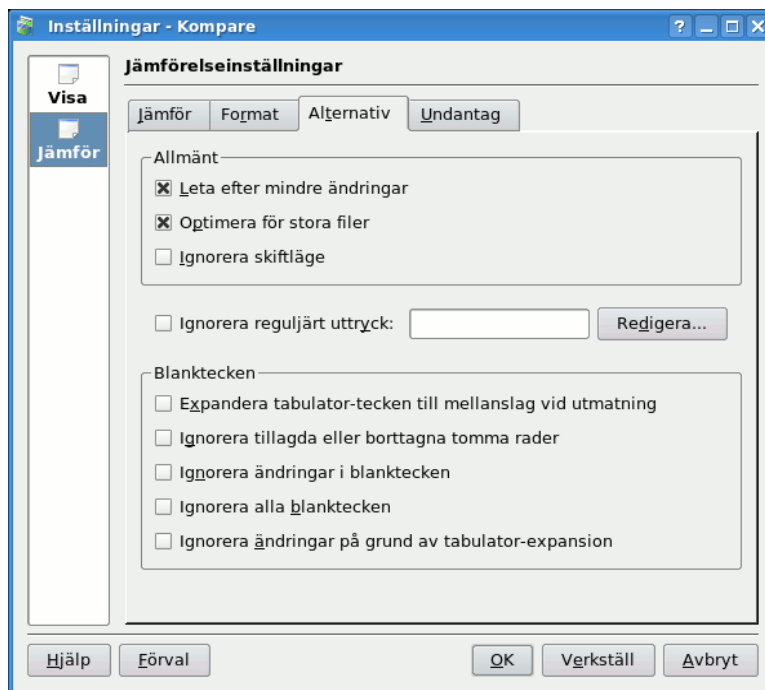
Inställningar - Kompare

Visa
Jämför

Jämförelseinställningar

Jämför | Format | Alternativ | Undantag

Allmänt
☒ Leta efter mindre ändringar
☒ Optimera för stora filer
☐ Ignorera skiftläge

☐ Ignorera reguljärt uttryck: Redigera...

Blanktecken
☐ Expandera tabulator-tecken till mellanslag vid utmatning
☐ Ignorera tillagda eller borttagna tomma rader
☐ Ignorera ändringar i blanktecken
☐ Ignorera alla blanktecken
☐ Ignorera ändringar på grund av tabulator-expansion

Hjälp | Förval | OK | Verkställ | Avbryt